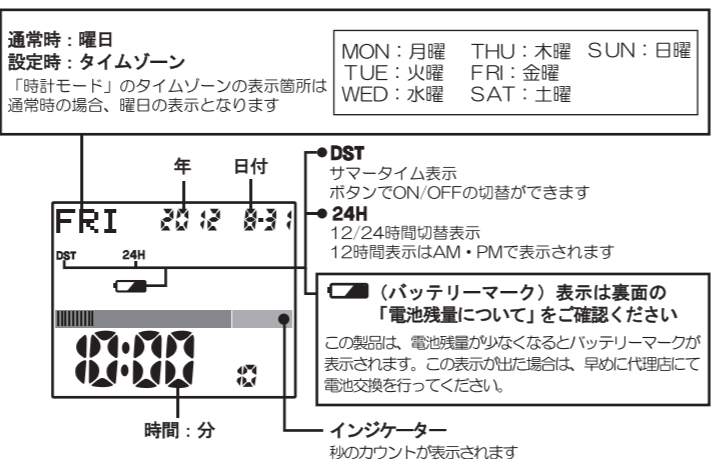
通常時：曜日
設定時：タイムゾーン
「時計モード」のタイムゾーンの表示箇所は通常時の場合、曜日の表示となります

| MON：月曜 | THU：木曜 | SUN：日曜 |
|---|---|---|
| TUE：火曜 | FRI：金曜 | |
| WED：水曜 | SAT：土曜 | |

年
日付

FRI 2012 8-31
DST 24H
0:00 0

DST
サマータイム表示
ボタンでON/OFFの切替ができます

24H
12/24時間切替表示
12時間表示はAM・PMで表示されます

（バッテリーマーク）表示は裏面の「電池残量について」をご確認ください
この製品は、電池残量が少なくなるとバッテリーマークが表示されます。この表示が出た場合は、早めに代理店にて電池交換を行ってください。

時間：分

インジケーター
秒のカウントが表示されます